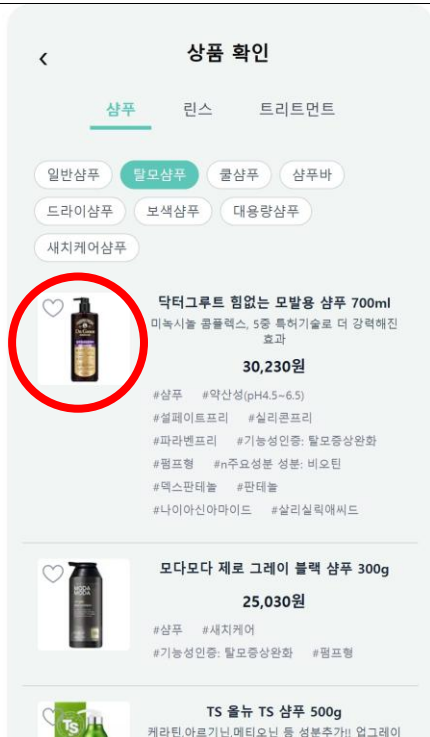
‹ 상품 확인

샴푸 린스 트리트먼트

일반샴푸 탈모샴푸 쿨샴푸 샴푸바
드라이샴푸 보색샴푸 대용량샴푸
새치케어샴푸

닥터그루트 힘없는 모발용 샴푸 700ml
미녹시놀 콤플렉스, 5중 특허기술로 더 강력해진 효과
30,230원
#샴푸 #약산성(pH4.5~6.5)
#설페이트프리 #실리콘프리
#파라벤프리 #기능성인증: 탈모증상완화
#펌프형 #n주요성분 성분: 비오틴
#덱스판테놀 #판테놀
#나이아신아마이드 #살리실릭애씨드

모다모다 제로 그레이 블랙 샴푸 300g
25,030원
#샴푸 #새치케어
#기능성인증: 탈모증상완화 #펌프형

TS 올뉴 TS 샴푸 500g
케라틴,아르기닌,메티오닌 등 성분추가!! 업그레이